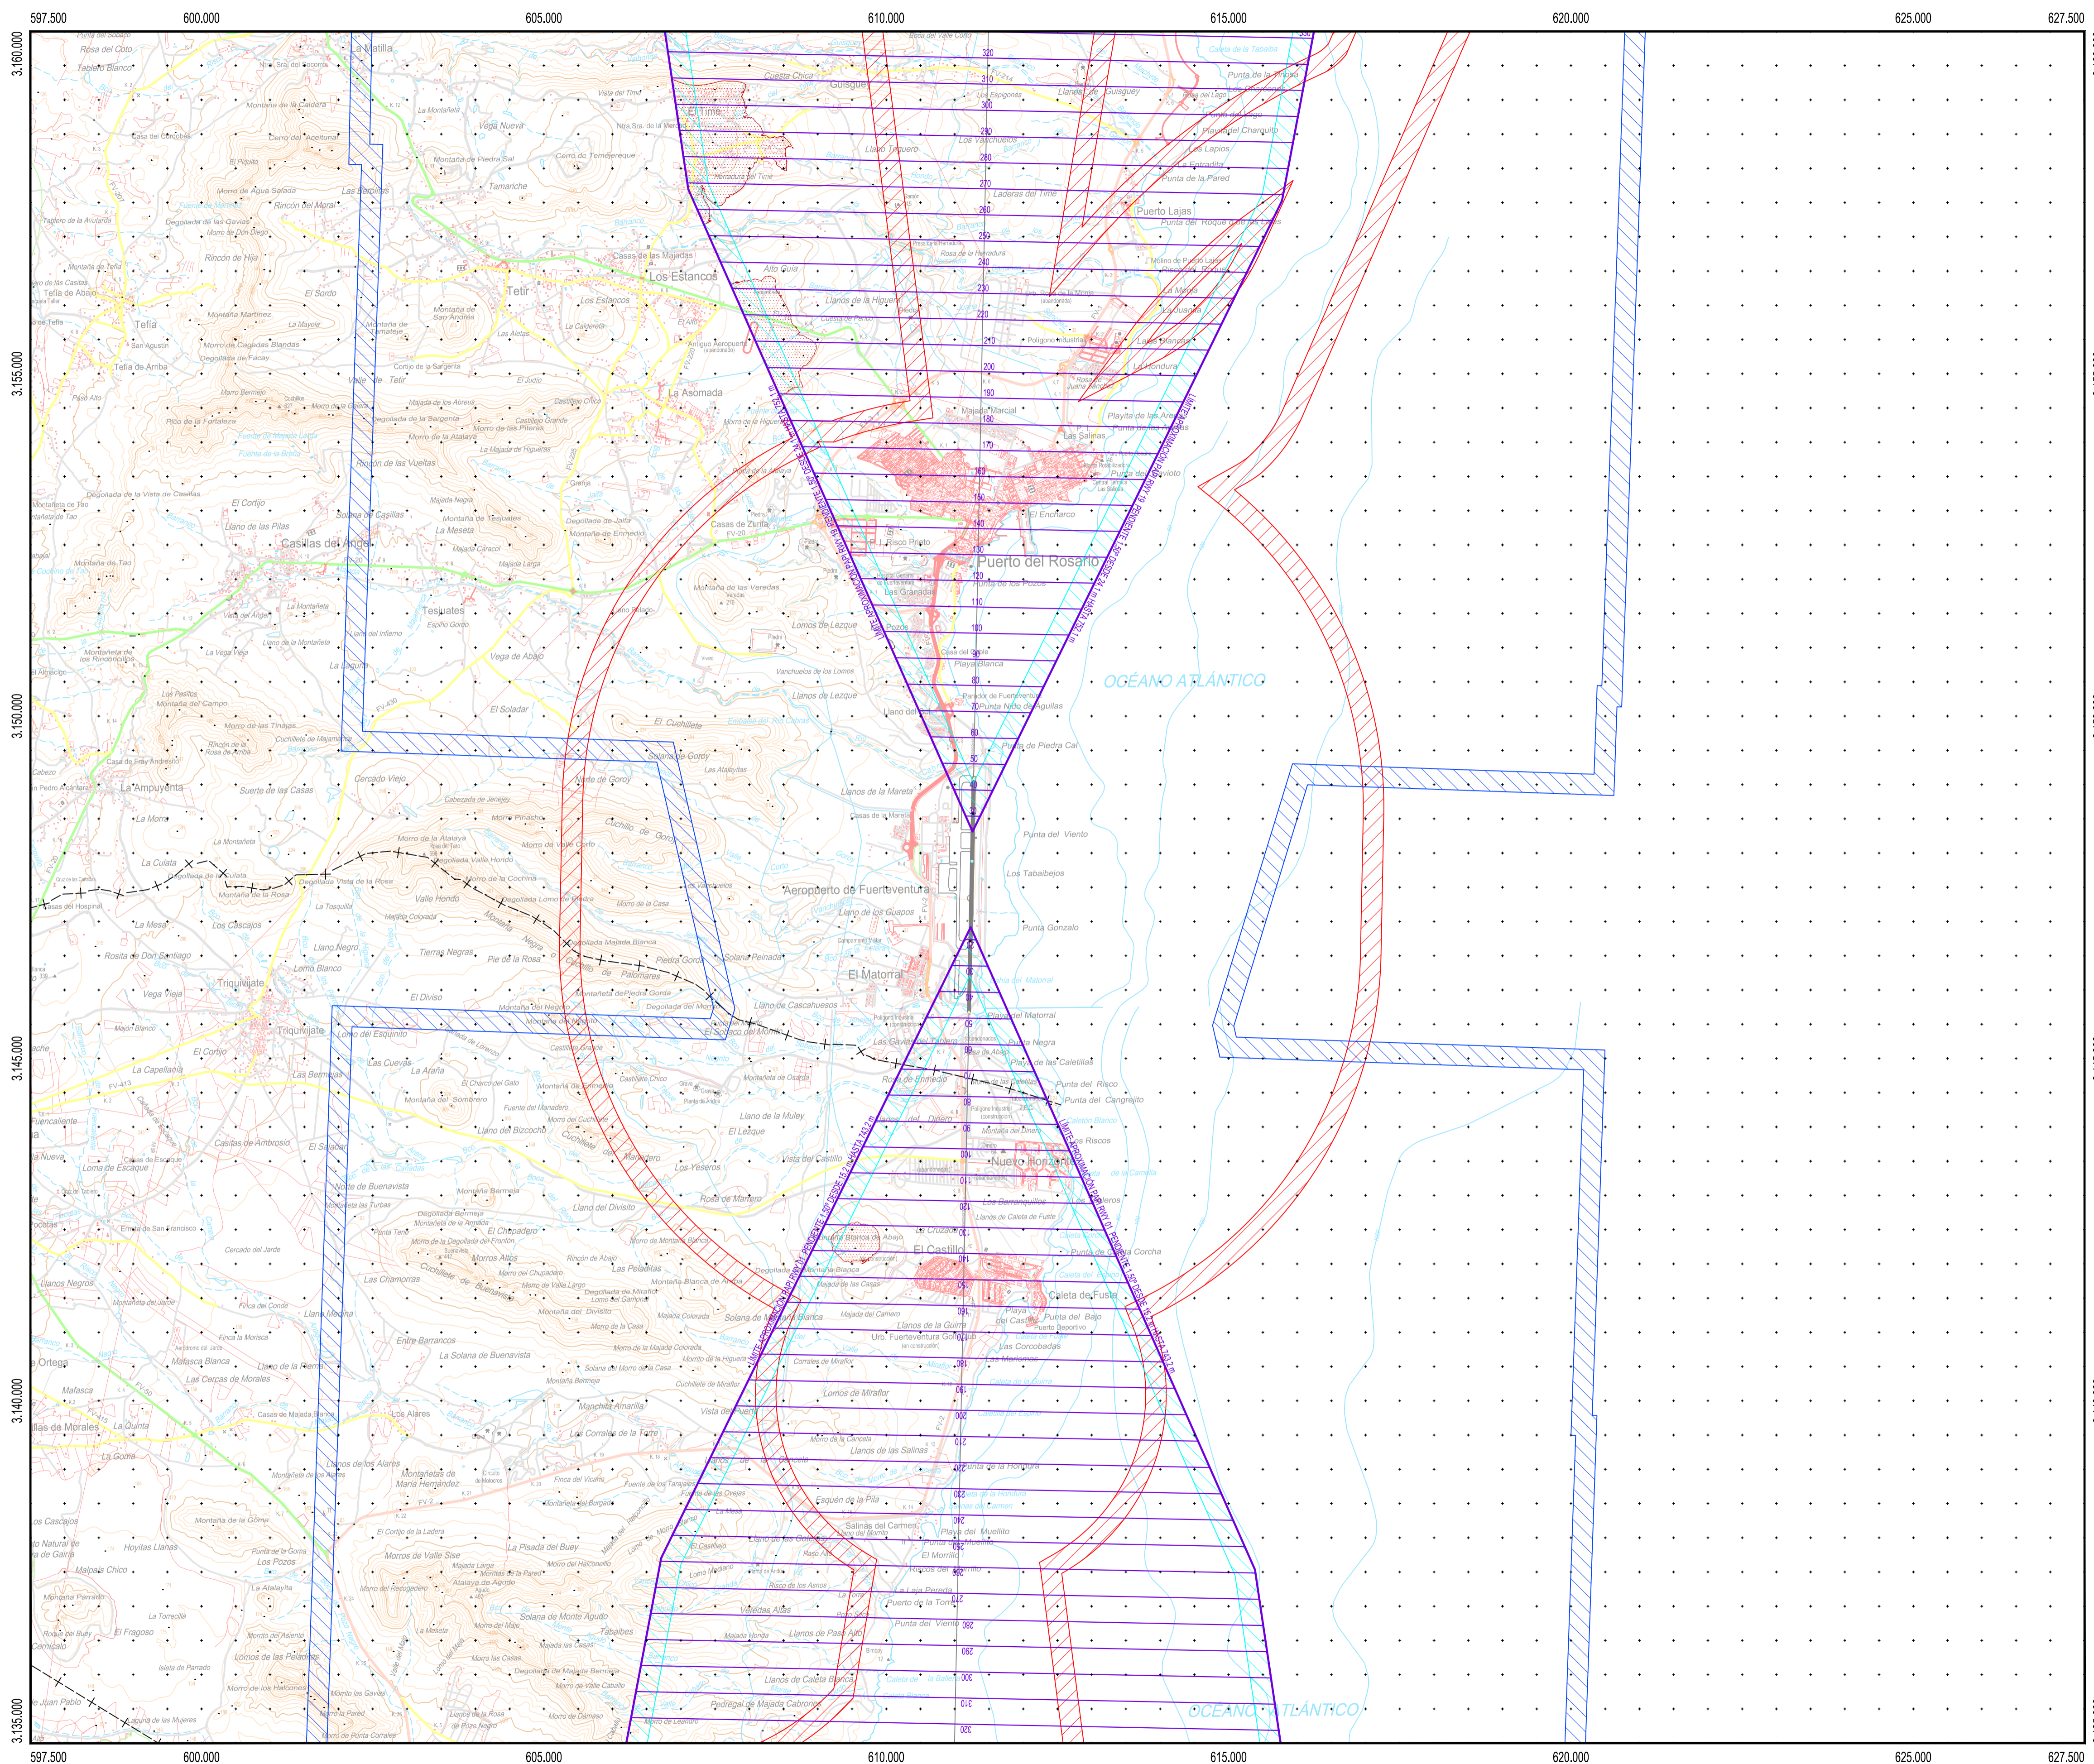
597,500
600,000
605,000
610,000
615,000
620,000
625,000
627,500

3.160,000
3.155,000
3.150,000
3.145,000
3.140,000
3.135,000

Rosa del Coto
Tablero Blanco
La Matilla
El Time
Guisguey
Cuesta Chica
Llanos de Guisguey
Los Espigones
Llano Tinguero
Los Valichuelos
Laderas del Time
Puerto Lajas
Punta de la Pared
Los Lapios
Playa del Charcón
Vega Nueva
Tamariche
Las Parcelas
Rincón del Moral
El Pajillo
Montaña de la Caldera
Cerro del Acebuchal
Rincón de Hija
El Sordo
Tefía
Tefía de Abajo
Tefía de Arriba
Tetir
Los Estancos
Casas de las Majadas
Alto Guía
Llanos de la Higuera
La Maleza
La Hondura
La Asomada
Majada Marcial
Las Salinas
Playita de las Arenas
El Charco
El Encharco
Puerto del Rosario
Casas de Zurita
Risco Prieto
Las Granadas
Los Pozos
Playa Blanca
Punta Niño de Águilas
Punta de Piedra Cal
OCÉANO ATLÁNTICO
Casillas del Ángel
Tesjuates
Vega de Abajo
El Soldador
La Laguna
Llanos de Lezque
Lomos de Lezque
Llano de la Mareta
Punta del Viento
Los Tabaibejos
Aeropuerto de Fuerteventura
Llano de los Guanos
Punta Gonzalo
El Matorral
Playa del Matorral
Punta Negra
Playa de las Caletillas
Punta del Risco
Punta del Cangrejito
Nuevo Horizonte
La Ampuyenta
La Culata
La Mesa
Los Cascajos
Valle Hondo
Llano Negro
Lomo Blanco
Triquivijate
El Diviso
Montaña Negra
Piedra Gorda
Solana Peinada
Llano de Cascahuesos
Las Cuevas
La Araña
Las Bermejas
El Lezque
Vista del Castillo
Los Yeseros
Llano del Bizcocho
Casillas de Ambrosio
El Saladar
Loma de Escaque
Norte de Buenavista
Llanos Negros
El Chupadero
Morros Altos
Las Chamorras
Las Peladitas
Llano del Divisito
Rosa de Marrero
El Castillo
Caleta de Fuste
Playa del Castillo
Punta del Bajo
Llanos de la Gorra
Las Corcobadas
Urb. Fuerteventura Golf Club
Entre Barrancos
La Solana de Buenavista
Lomos de Miraflor
Vista del Puerto
Mafasca
La Quinta
Los Alares
Llanos de las Salinas
Llanos de los Alares
Esquén de la Pila
Salinas del Carmen
Playa del Muellito
El Morrillo
Puerto de la Torre
Punta del Viento
Llanos de Paso Alto
Veredas Altas
Llanos de Caleta Blanca
Padregal de Majada Cabrona
Tabaibes
La Pisada del Buey
Montaña de la Goma
Hoyitas Llanas
El Fragoso
Lomos de las Peladitas
Morros de Valle Sise
OCÉANO ATLÁNTICO
320
310
300
290
280
270
260
250
240
230
220
210
200
190
180
170
160
150
140
130
120
110
100
90
80
70
60
50